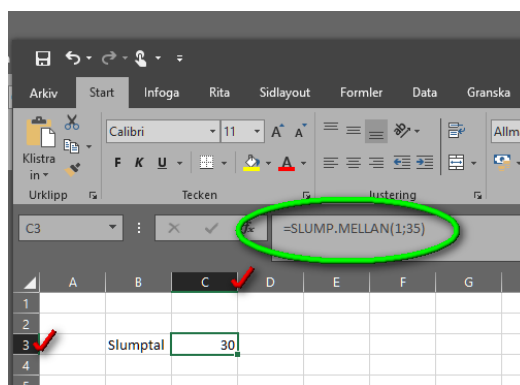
Arkiv Start Infoga Rita Sidlayout Formler Data Granska

Klistra in

Urklipp

Calibri 11 A A

F K U

Tecken

Justering

Allm

C3

fx =SLUMP.MELLAN(1;35)

| | A | B | C | D | E | F | G |
|---|---|---|---|---|---|---|---|
| 1 | | | | | | | |
| 2 | | | | | | | |
| 3 | | Slumptal | 30 | | | | |
| 4 | | | | | | | |
| 5 | | | | | | | |